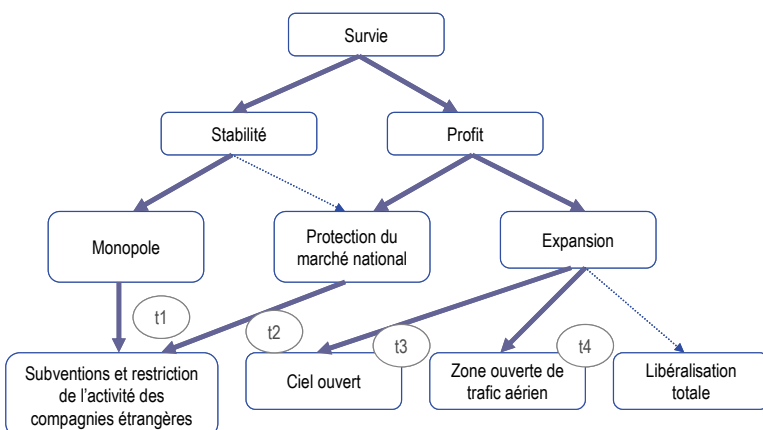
Survie

Stabilité

Profit

Monopole

Protection du marché national

Expansion

t1

t2

t3

t4

Subventions et restriction de l'activité des compagnies étrangères

Ciel ouvert

Zone ouverte de trafic aérien

Libéralisation totale